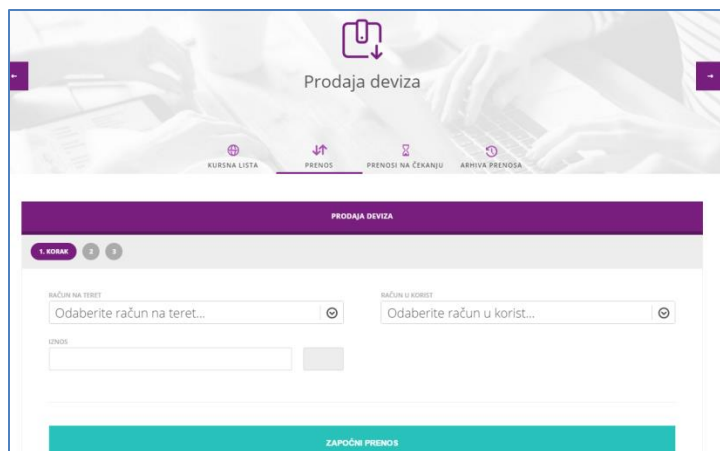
Prodaja deviza

KURSNA LISTA PRENOS PRENOSI NA ČEKANJU ARHIVA PRENOSA

PRODAJA DEVIZA

1. KORAK 2 3

RAČUN NA TERET
Odaberite račun na teret...

RAČUN U KORIST
Odaberite račun u korist...

IZNOS

ZAPOČNI PRENOS